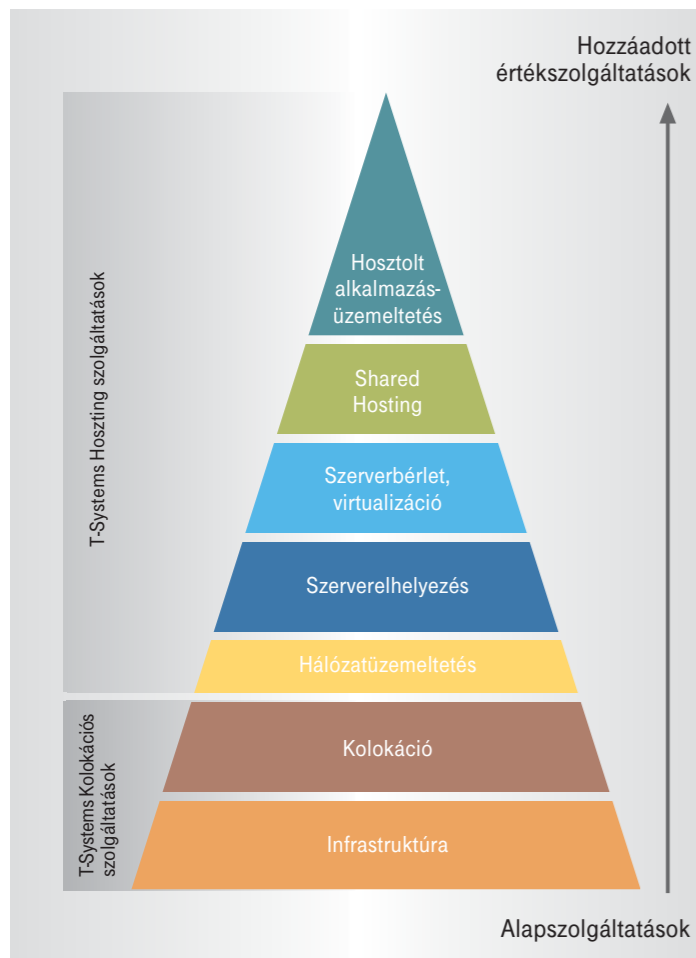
Hozzáadott értékszolgáltatások

T-Systems Hoszting szolgáltatások

Hosztolt alkalmazásüzemeltetés

Shared Hosting

Szerverbérlet, virtualizáció

Szerverelhelyezés

Hálózatüzemeltetés

T-Systems Kolokációs szolgáltatások

Kolokáció

Infrastruktúra

Alapszolgáltatások